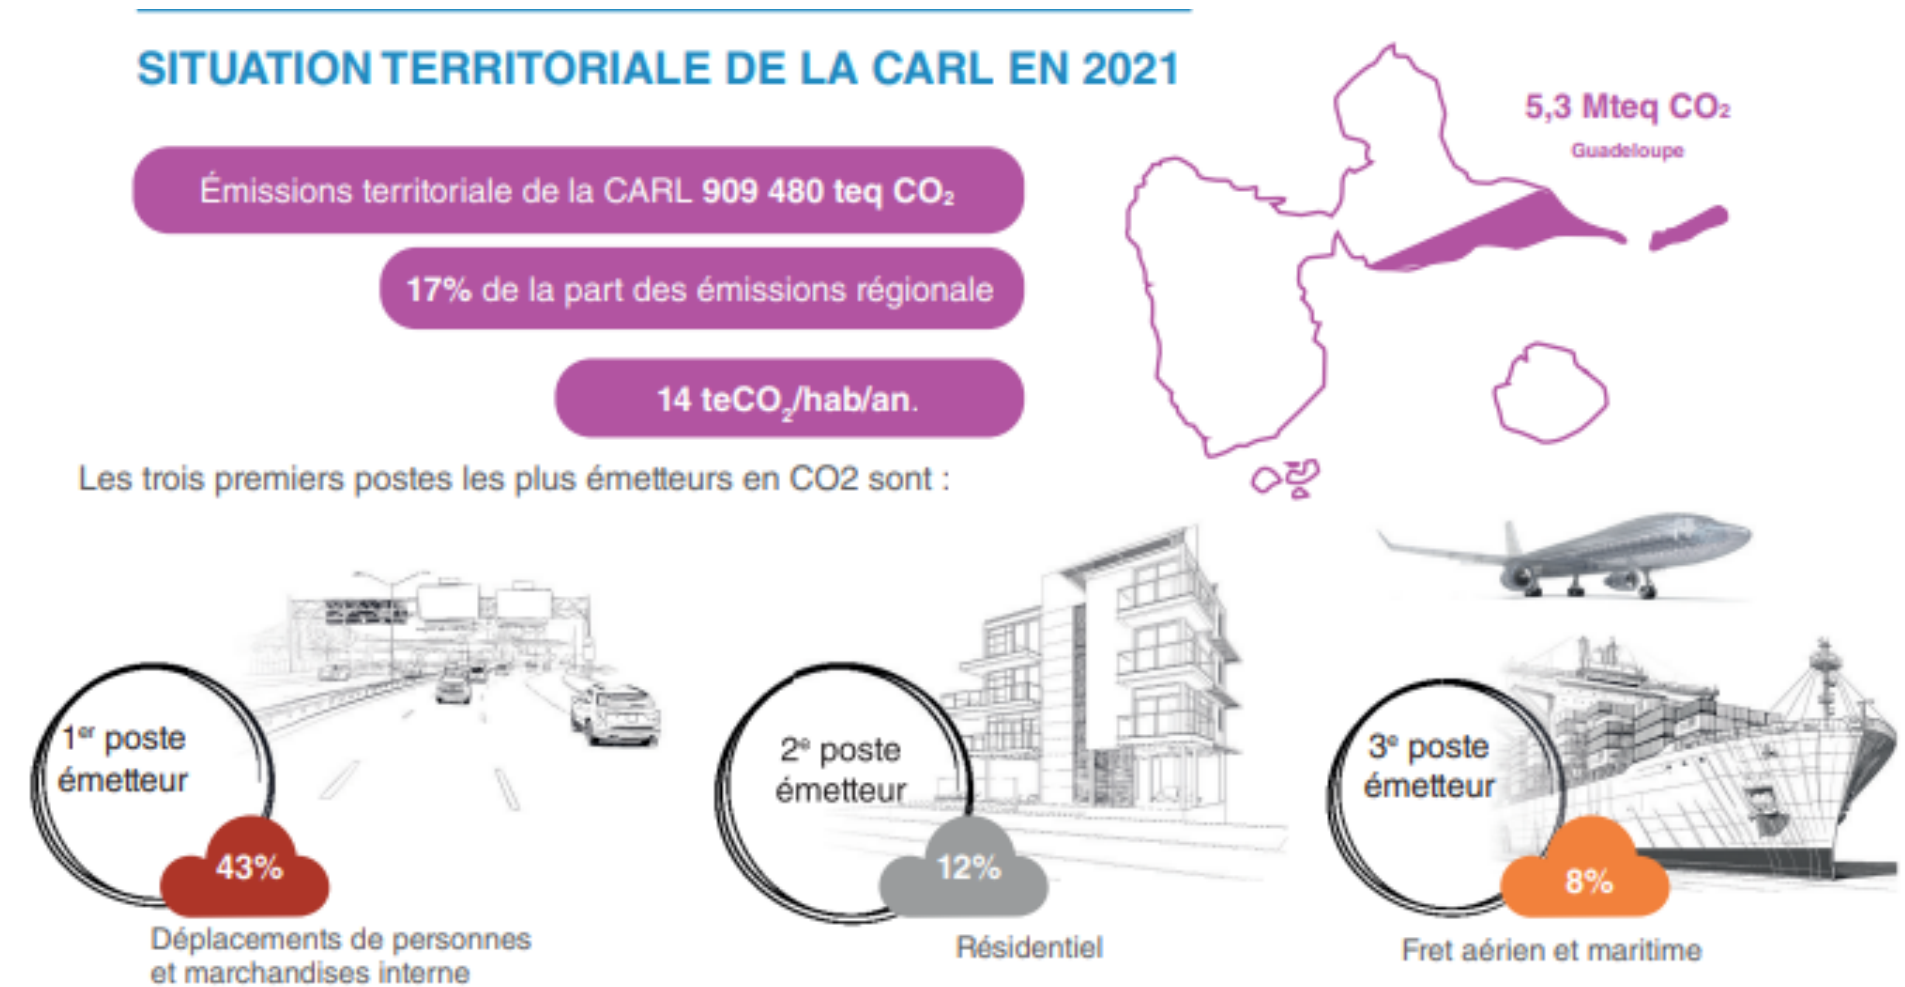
SITUATION TERRITORIALE DE LA CARL EN 2021

Émissions territoriale de la CARL **909 480 teq $CO_2$**

**17%** de la part des émissions régionale

**14 te$CO_2$/hab/an.**

5,3 Mteq $CO_2$
Guadeloupe

Les trois premiers postes les plus émetteurs en CO2 sont :

$1^{er}$ poste émetteur
43%
Déplacements de personnes et marchandises interne

$2^{e}$ poste émetteur
12%
Résidentiel

$3^{e}$ poste émetteur
8%
Fret aérien et maritime